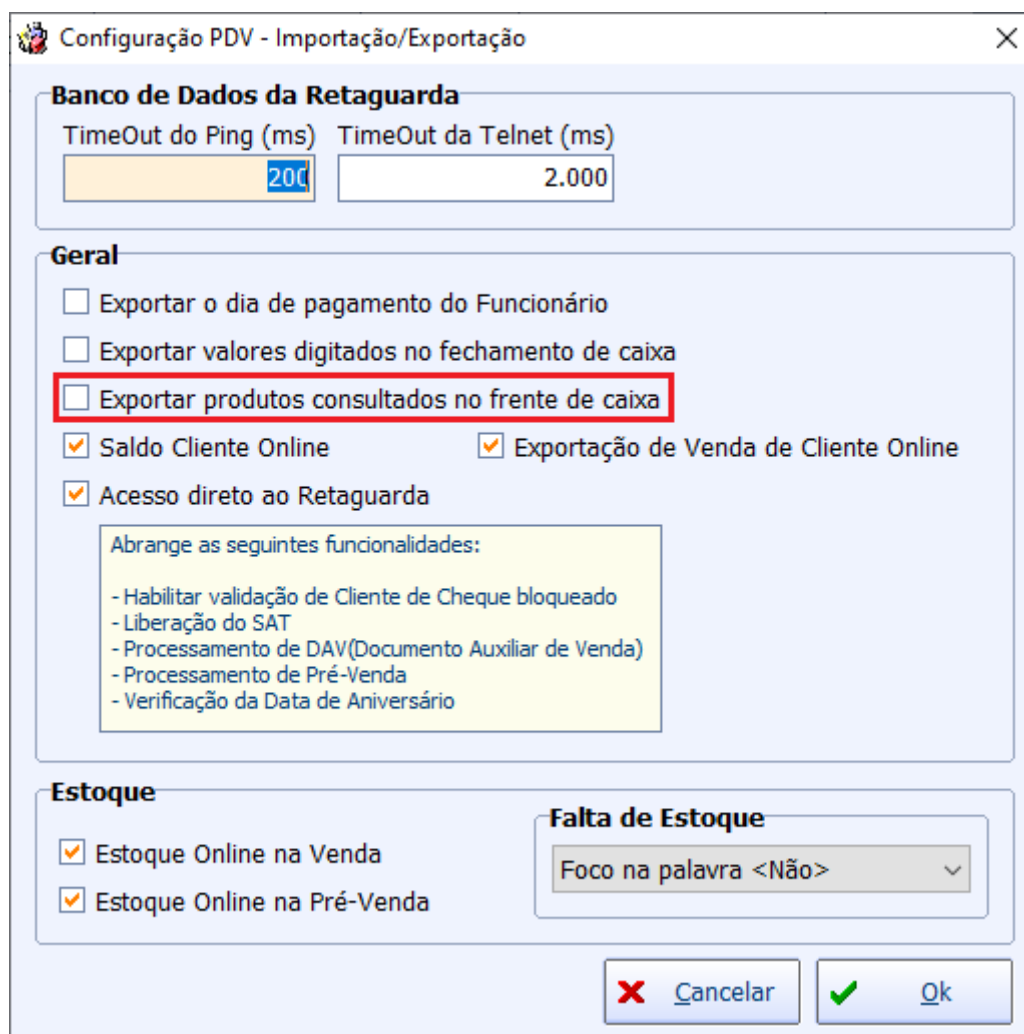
Configuração PDV - Importação/Exportação

Banco de Dados da Retaguarda

TimeOut do Ping (ms)
200

TimeOut da Telnet (ms)
2.000

Geral

Exportar o dia de pagamento do Funcionário

Exportar valores digitados no fechamento de caixa

Exportar produtos consultados no frente de caixa

Saldo Cliente Online

Exportação de Venda de Cliente Online

Acesso direto ao Retaguarda

Abrange as seguintes funcionalidades:

- Habilitar validação de Cliente de Cheque bloqueado
- Liberação do SAT
- Processamento de DAV(Documento Auxiliar de Venda)
- Processamento de Pré-Venda
- Verificação da Data de Aniversário

Estoque

Estoque Online na Venda

Estoque Online na Pré-Venda

Falta de Estoque

Foco na palavra <Não>

Cancelar

Ok